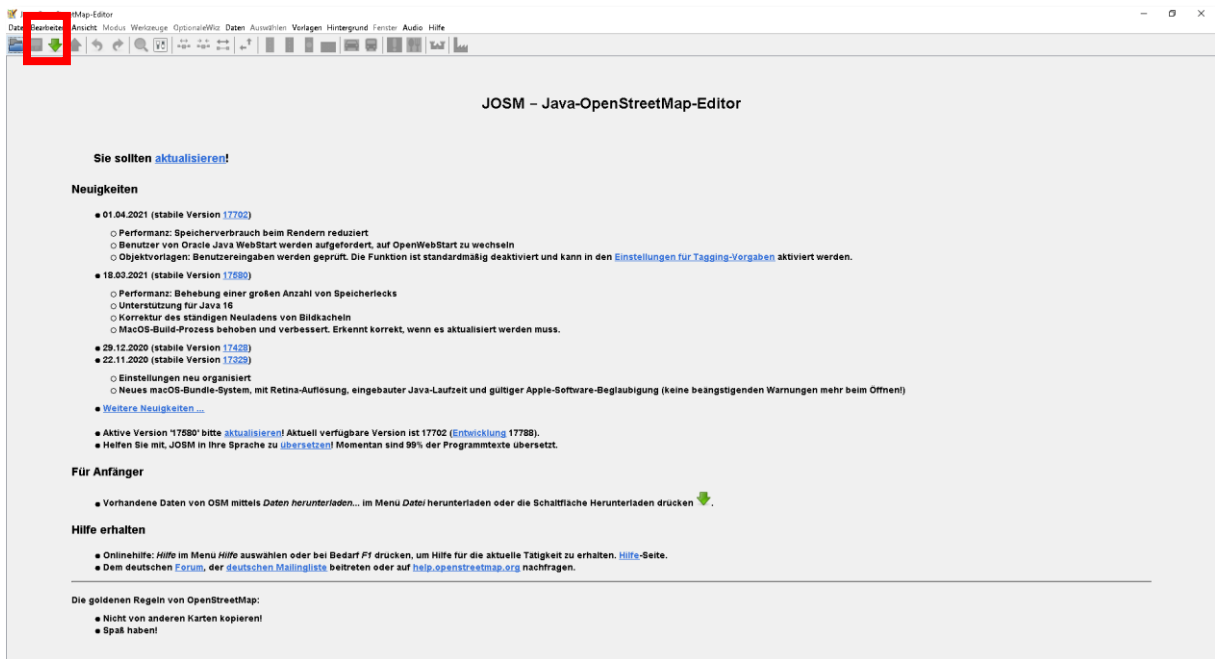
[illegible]tMap-Editor

Date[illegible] Bearbeiten Ansicht Modus Werkzeuge OptionaleWkz Daten Auswählen Vorlagen Hintergrund Fenster Audio Hilfe

JOSM – Java-OpenStreetMap-Editor

Sie sollten aktualisieren!

Neuigkeiten

• 01.04.2021 (stabile Version 17702)
○ Performanz: Speicherverbrauch beim Rendern reduziert
○ Benutzer von Oracle Java WebStart werden aufgefordert, auf OpenWebStart zu wechseln
○ Objektvorlagen: Benutzereingaben werden geprüft. Die Funktion ist standardmäßig deaktiviert und kann in den Einstellungen für Tagging-Vorgaben aktiviert werden.

• 18.03.2021 (stabile Version 17580)
○ Performanz: Behebung einer großen Anzahl von Speicherlecks
○ Unterstützung für Java 16
○ Korrektur des ständigen Neuladens von Bildkacheln
○ MacOS-Build-Prozess behoben und verbessert. Erkennt korrekt, wenn es aktualisiert werden muss.

• 29.12.2020 (stabile Version 17428)
• 22.11.2020 (stabile Version 17329)
○ Einstellungen neu organisiert
○ Neues macOS-Bundle-System, mit Retina-Auflösung, eingebauter Java-Laufzeit und gültiger Apple-Software-Beglaubigung (keine beängstigenden Warnungen mehr beim Öffnen!)

• Weitere Neuigkeiten ...

• Aktive Version "17580" bitte aktualisieren! Aktuell verfügbare Version ist 17702 (Entwicklung 17788).
• Helfen Sie mit, JOSM in Ihre Sprache zu übersetzen! Momentan sind 99% der Programmtexte übersetzt.

Für Anfänger

• Vorhandene Daten von OSM mittels Daten herunterladen... im Menü Datei herunterladen oder die Schaltfläche Herunterladen drücken.

Hilfe erhalten

• Onlinehilfe: Hilfe im Menü Hilfe auswählen oder bei Bedarf F1 drücken, um Hilfe für die aktuelle Tätigkeit zu erhalten. Hilfe-Seite.
• Dem deutschen Forum, der deutschen Mailingliste beitreten oder auf help.openstreetmap.org nachfragen.

Die goldenen Regeln von OpenStreetMap:

• Nicht von anderen Karten kopieren!
• Spaß haben!